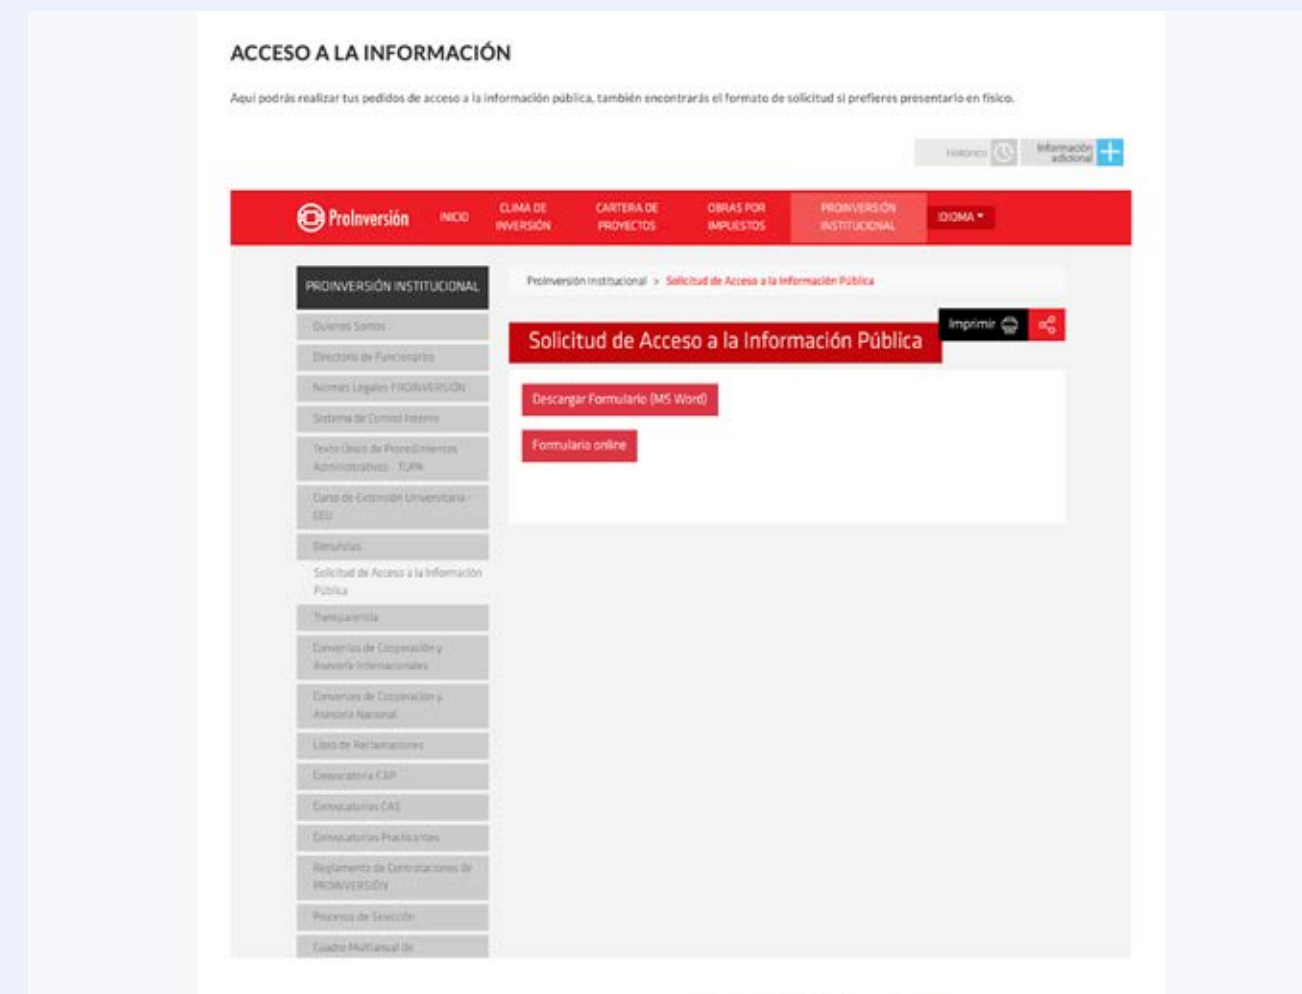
ACCESO A LA INFORMACIÓN

Aquí podrás realizar tus pedidos de acceso a la información pública, también encontrarás el formato de solicitud si prefieres presentarlo en físico.

Histórico

Información adicional

ProInversión

INICIO

CLIMA DE INVERSIÓN

CARTERA DE PROYECTOS

OBRAS POR IMPUESTOS

PROINVERSIÓN INSTITUCIONAL

IDIOMA

PROINVERSIÓN INSTITUCIONAL

Quienes Somos

Directorio de Funcionarios

Normas Legales PROINVERSIÓN

Sistema de Control Interno

Texto Único de Procedimientos Administrativos - TUPA

Curso de Extensión Universitaria - CEU

Denuncias

Solicitud de Acceso a la Información Pública

Transparencia

Convenios de Cooperación y Asesoría Internacionales

Convenios de Cooperación y Asesoría Nacional

Libro de Reclamaciones

Convocatoria CAP

Convocatorias CAS

Convocatorias Practicantes

Reglamento de Contrataciones de PROINVERSIÓN

Procesos de Selección

Cuadro Multianual de

ProInversión Institucional > Solicitud de Acceso a la Información Pública

Imprimir

Solicitud de Acceso a la Información Pública

Descargar Formulario (MS Word)

Formulario online